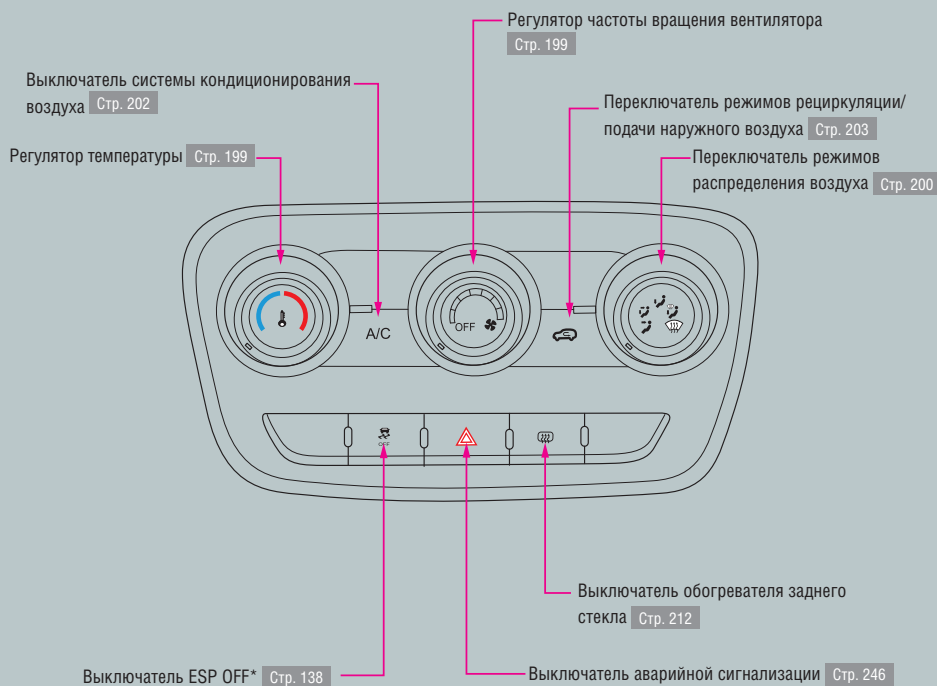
Регулятор частоты вращения вентилятора Стр. 199

Выключатель системы кондиционирования воздуха Стр. 202

Переключатель режимов рециркуляции/подачи наружного воздуха Стр. 203

Регулятор температуры Стр. 199

Переключатель режимов распределения воздуха Стр. 200

A/C

OFF

OFF

Выключатель обогревателя заднего стекла Стр. 212

Выключатель ESP OFF* Стр. 138

Выключатель аварийной сигнализации Стр. 246